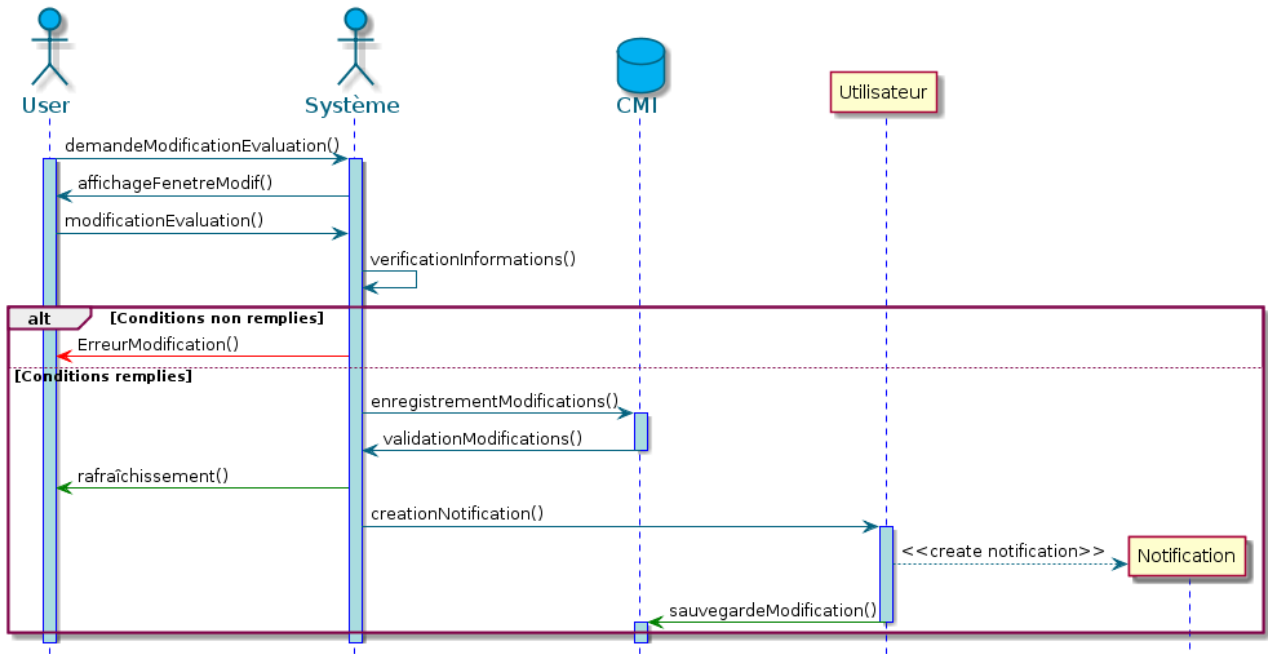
User

Système

CMI

Utilisateur

demandeModificationEvaluation()

affichageFenetreModif()

modificationEvaluation()

verificationInformations()

alt [Conditions non remplies]

ErreurModification()

[Conditions remplies]

enregistrementModifications()

validationModifications()

rafraîchissement()

creationNotification()

<<create notification>>

Notification

sauvegardeModification()